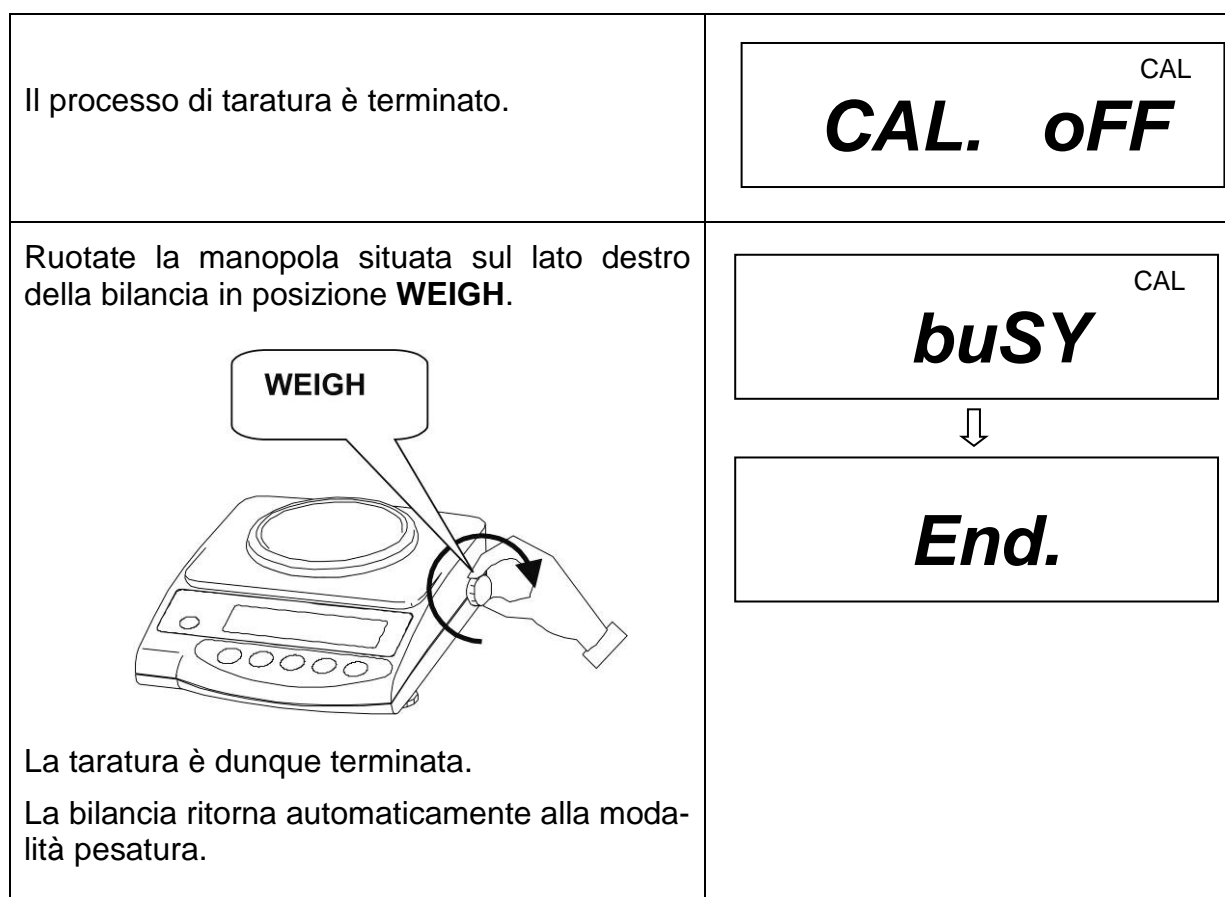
| | |
|---|---|
| Il processo di taratura è terminato. | CAL<br>CAL. oFF |
| Ruotate la manopola situata sul lato destro della bilancia in posizione **WEIGH**.<br><br>WEIGH<br><br>La taratura è dunque terminata.<br><br>La bilancia ritorna automaticamente alla modalità pesatura. | CAL<br>buSY<br>⇩<br>End. |